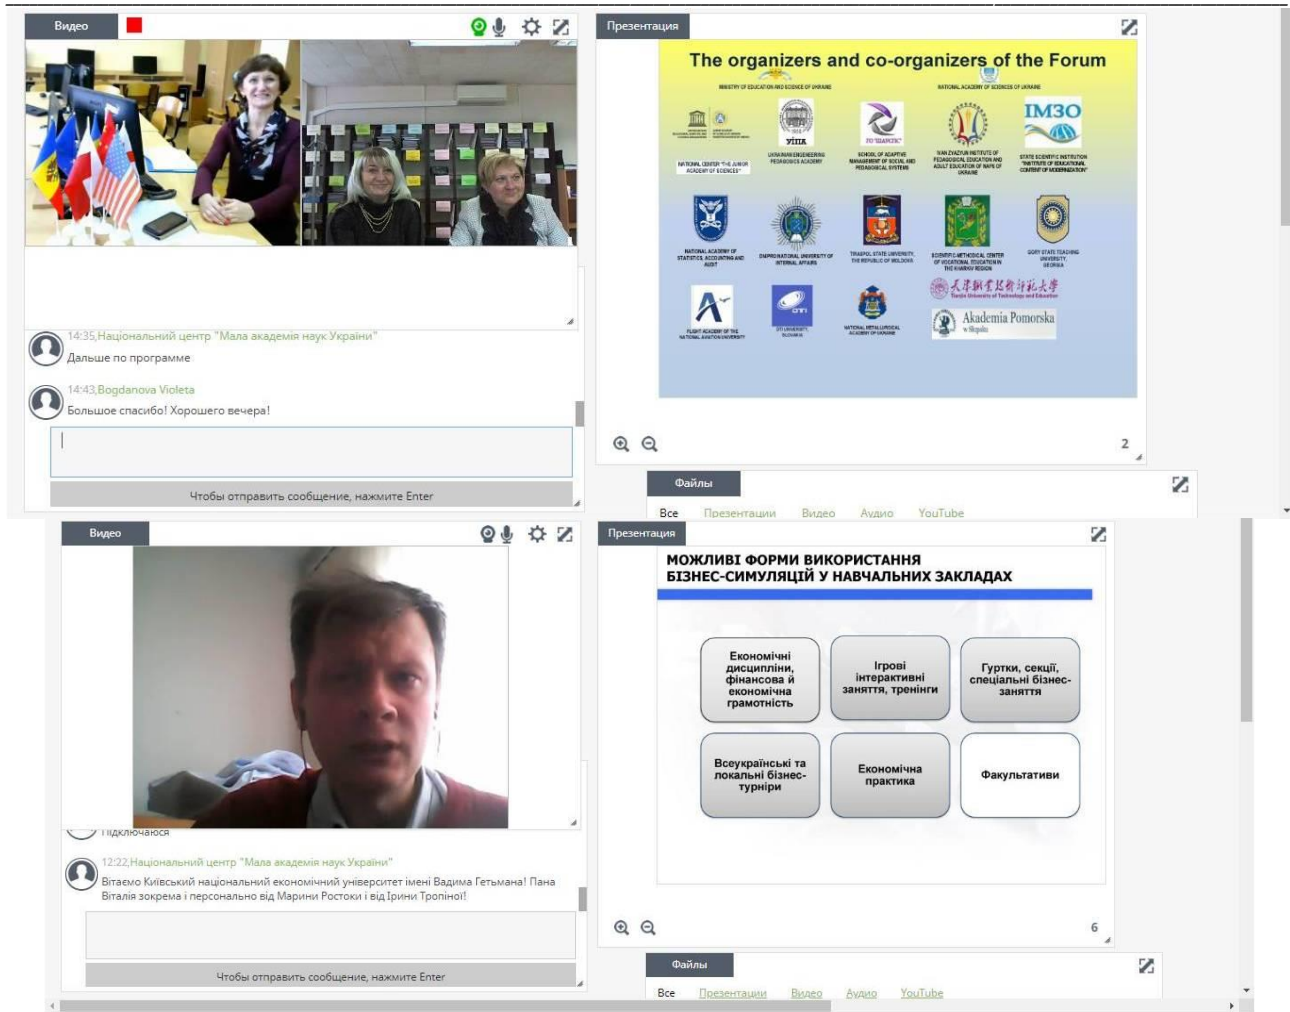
Видео

14:35,Національний центр "Мала академія наук України"
Дальше по программе

14:43,Bogdanova Violeta
Большое спасибо! Хорошего вечера!

Чтобы отправить сообщение, нажмите Enter

Презентация

The organizers and co-organizers of the Forum

MINISTRY OF EDUCATION AND SCIENCE OF UKRAINE

NATIONAL ACADEMY OF SCIENCES OF UKRAINE

NATIONAL CENTER "THE JUNIOR ACADEMY OF SCIENCES"

УІПА

UKRAINIAN ENGINEERING PEDAGOGICS ACADEMY

SCHOOL OF ADAPTIVE MANAGEMENT OF SOCIAL AND PEDAGOGICAL SYSTEMS

IVAN ZYAZYUN INSTITUTE OF PEDAGOGICAL EDUCATION AND ADULT EDUCATION OF NAPS OF UKRAINE

ІМЗО

STATE SCIENTIFIC INSTITUTION "INSTITUTE OF EDUCATIONAL CONTENT OF MODERNIZATION"

NATIONAL ACADEMY OF STATISTICS, ACCOUNTING AND AUDIT

DNIPRO NATIONAL UNIVERSITY OF INTERNAL AFFAIRS

TIRASPOL STATE UNIVERSITY, THE REPUBLIC OF MOLDOVA

SCIENTIFIC-METHODICAL CENTER OF VOCATIONAL EDUCATION IN THE KHARKIV REGION

GORY STATE TEACHING UNIVERSITY GEORGIA

天津职业技术师范大学
Tianjin University of Technology and Education

FLIGHT ACADEMY OF THE NATIONAL AVIATION UNIVERSITY

NATIONAL METALLURGICAL ACADEMY OF UKRAINE

Akademia Pomorska w Słupsku

2

Файлы
Все Презентации Видео Аудио YouTube

Видео

підключаюся

12:22,Національний центр "Мала академія наук України"
Вітаємо Київський національний економічний університет імені Вадима Гетьмана! Пана Віталія зокрема і персонально від Марини Ростоки і від Ірини Тропіної!

Чтобы отправить сообщение, нажмите Enter

Презентация

МОЖЛИВІ ФОРМИ ВИКОРИСТАННЯ БІЗНЕС-СИМУЛЯЦІЙ У НАВЧАЛЬНИХ ЗАКЛАДАХ

Економічні дисципліни, фінансова й економічна грамотність

Ігрові інтерактивні заняття, тренінги

Гуртки, секції, спеціальні бізнес-заняття

Всеукраїнські та локальні бізнес-турніри

Економічна практика

Факультативи

6

Файлы
Все Презентации Видео Аудио YouTube